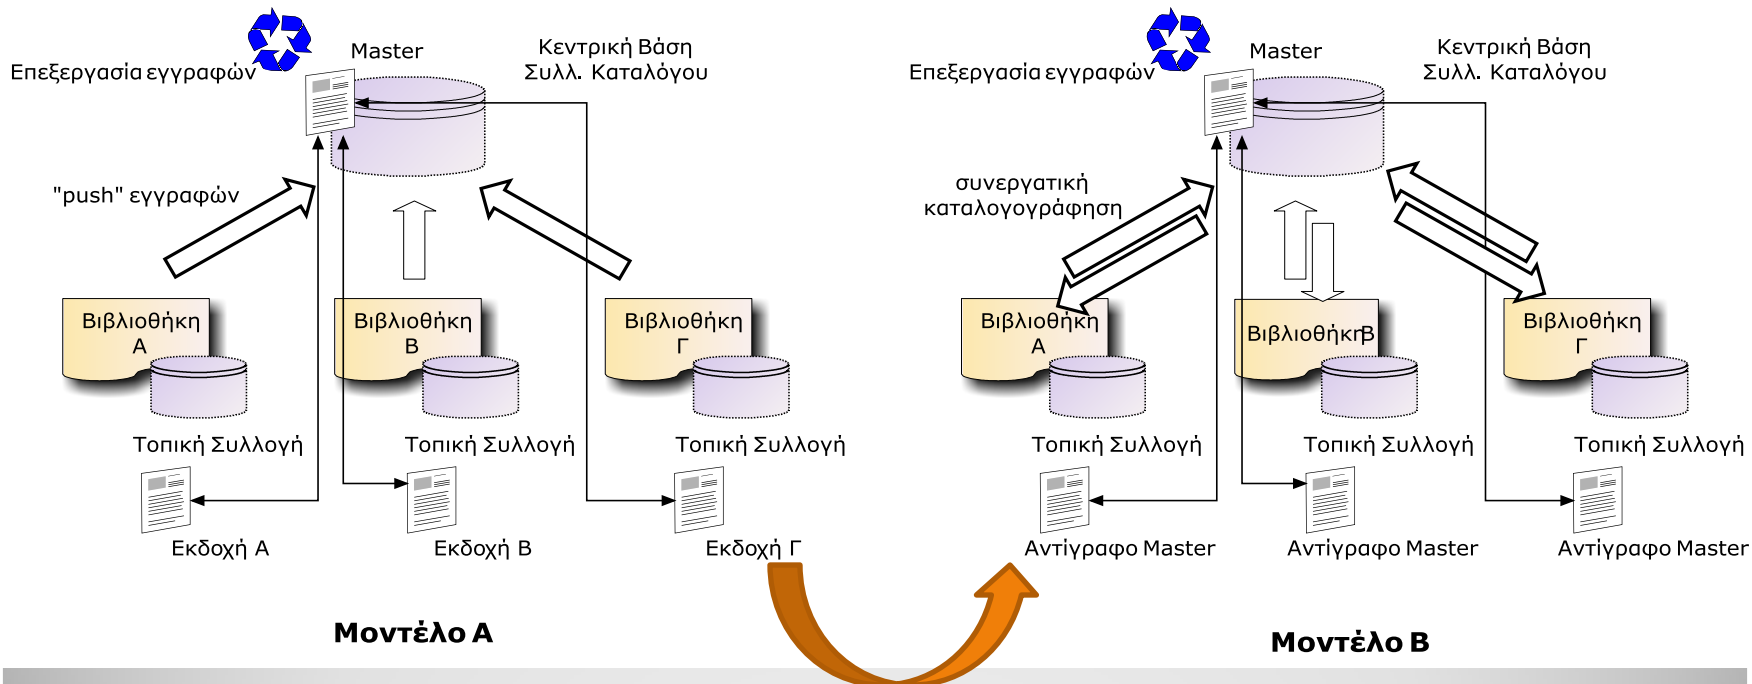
Επεξεργασία εγγραφών

Master

Κεντρική Βάση Συλλ. Καταλόγου

"push" εγγραφών

Βιβλιοθήκη Α

Βιβλιοθήκη Β

Βιβλιοθήκη Γ

Τοπική Συλλογή

Τοπική Συλλογή

Τοπική Συλλογή

Εκδοχή Α

Εκδοχή Β

Εκδοχή Γ

Μοντέλο Α

Επεξεργασία εγγραφών

Master

Κεντρική Βάση Συλλ. Καταλόγου

συνεργατική καταλογογράφηση

Βιβλιοθήκη Α

ΒιβλιοθήκηΒ

Βιβλιοθήκη Γ

Τοπική Συλλογή

Τοπική Συλλογή

Τοπική Συλλογή

Αντίγραφο Master

Αντίγραφο Master

Αντίγραφο Master

Μοντέλο Β